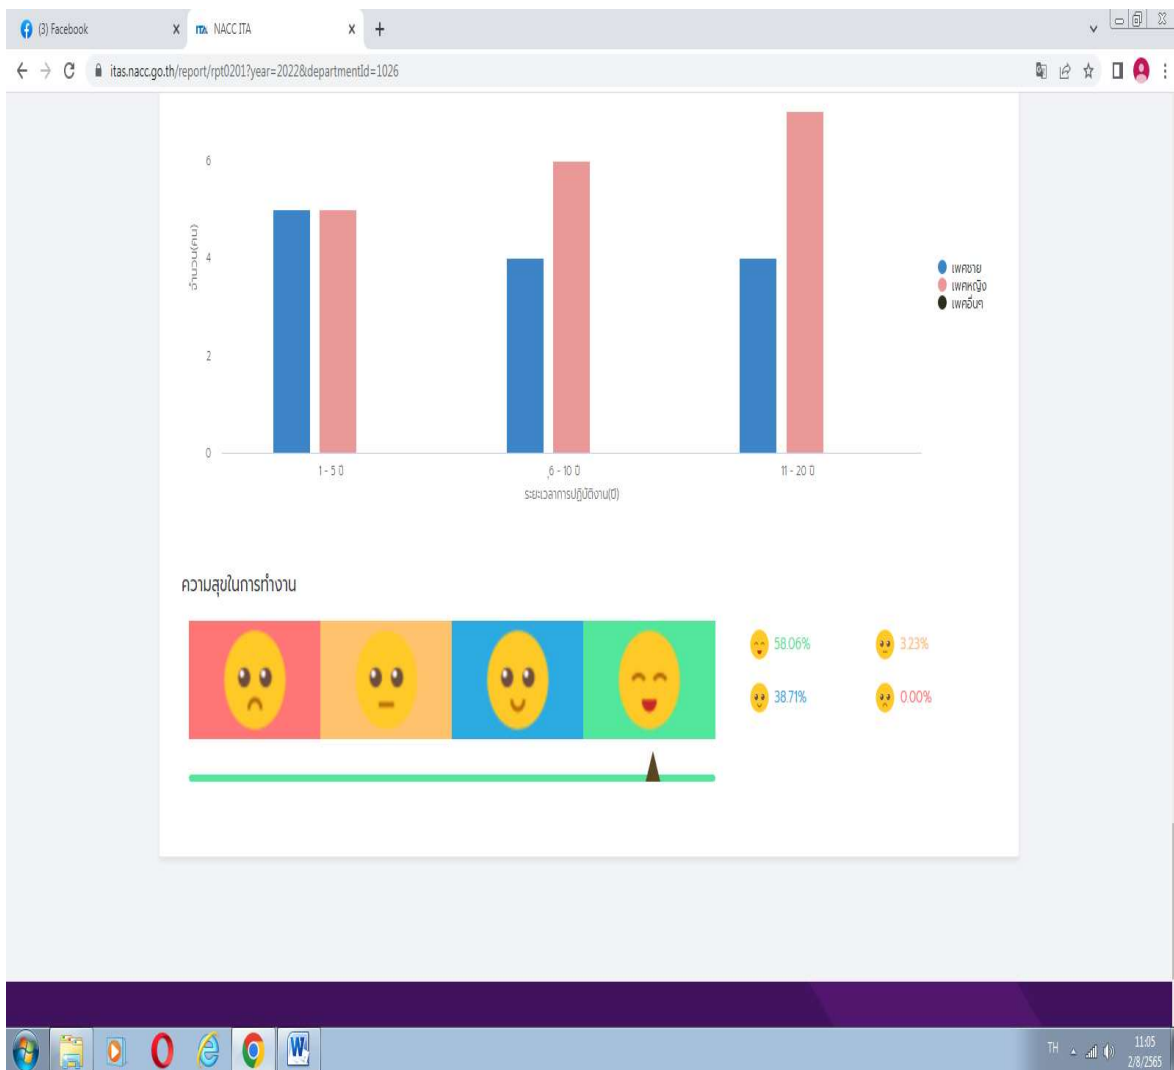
(3) Facebook X
ITA NACC ITA X +

itas.nacc.go.th/report/rpt0201?year=2022&departmentId=1026

6
4
2
0

จำนวน(คน)

1 - 5 ปี
6 - 10 ปี
11 - 20 ปี

ระยะเวลาการปฏิบัติงาน(ปี)

เพศชาย
เพศหญิง
เพศอื่นๆ

ความสุขในการทำงาน

58.06%
3.23%
38.71%
0.00%

TH
11:05
2/8/2565